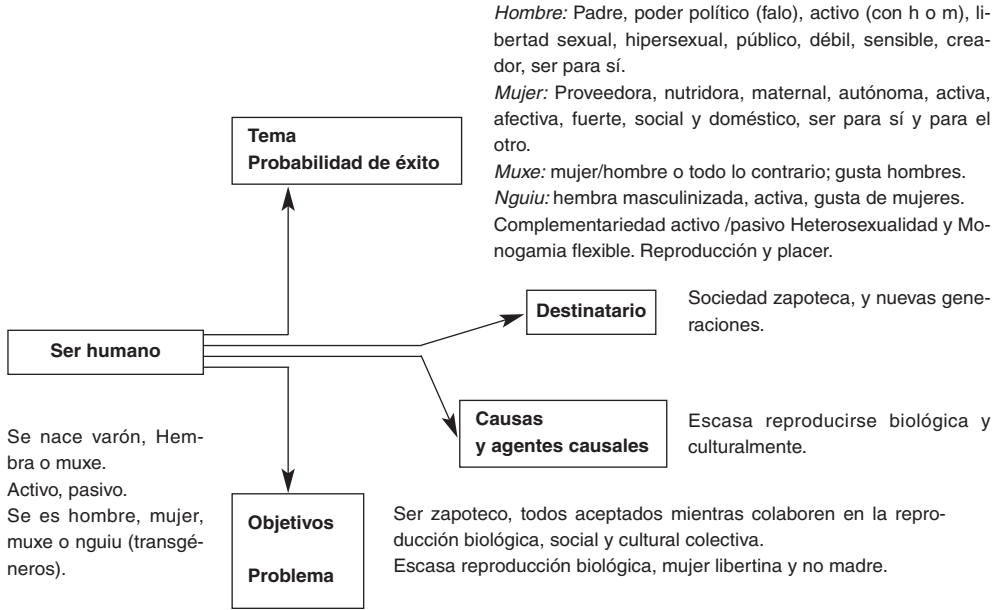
*Hombre:* Padre, poder político (falo), activo (con h o m), libertad sexual, hipersexual, público, débil, sensible, creador, ser para sí.
*Mujer:* Proveedora, nutridora, maternal, autónoma, activa, afectiva, fuerte, social y doméstico, ser para sí y para el otro.
*Muxe:* mujer/hombre o todo lo contrario; gusta hombres.
*Nguiu:* hembra masculinizada, activa, gusta de mujeres.
Complementariedad activo /pasivo Heterosexualidad y Monogamia flexible. Reproducción y placer.

Tema
Probabilidad de éxito

Ser humano

Destinatario

Sociedad zapoteca, y nuevas generaciones.

Causas
y agentes causales

Escasa reproducirse biológica y culturalmente.

Se nace varón, Hembra o muxe.
Activo, pasivo.
Se es hombre, mujer, muxe o nguiu (transgéneros).

Objetivos

Problema

Ser zapoteco, todos aceptados mientras colaboren en la reproducción biológica, social y cultural colectiva.
Escasa reproducción biológica, mujer libertina y no madre.